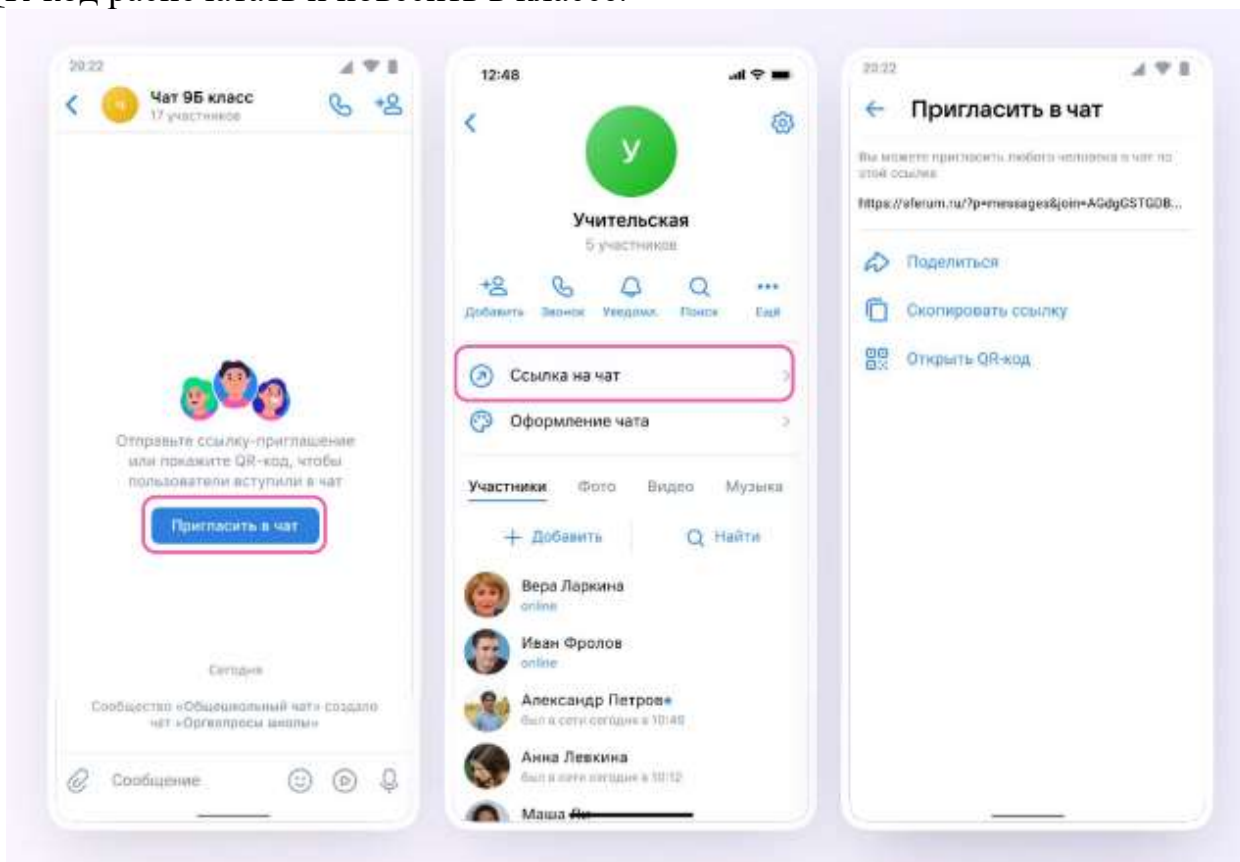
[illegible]

20:22

Чат 9Б класс
17 участников

Отправьте ссылку-приглашение или покажите QR-код, чтобы пользователи вступили в чат

Пригласить в чат

Сегодня

Сообщество «Общешкольный чат» создало чат «Оргвопросы школы»

Сообщение

12:48

У

Учительская
5 участников

Добавить Звонок Уведомл. Поиск Ещё

Ссылка на чат

Оформление чата

Участники Фото Видео Музыка

+ Добавить Найти

Вера Ларкина
online

Иван Фролов
online

Александр Петров
был в сети сегодня в 10:48

Анна Левкина
была в сети сегодня в 10:12

Маша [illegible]

20:22

← Пригласить в чат

Вы можете пригласить любого человека в чат по этой ссылке

https://sferum.ru/?p=messages&join=AGdgGSTGDB...

Поделиться

Скопировать ссылку

Открыть QR-код